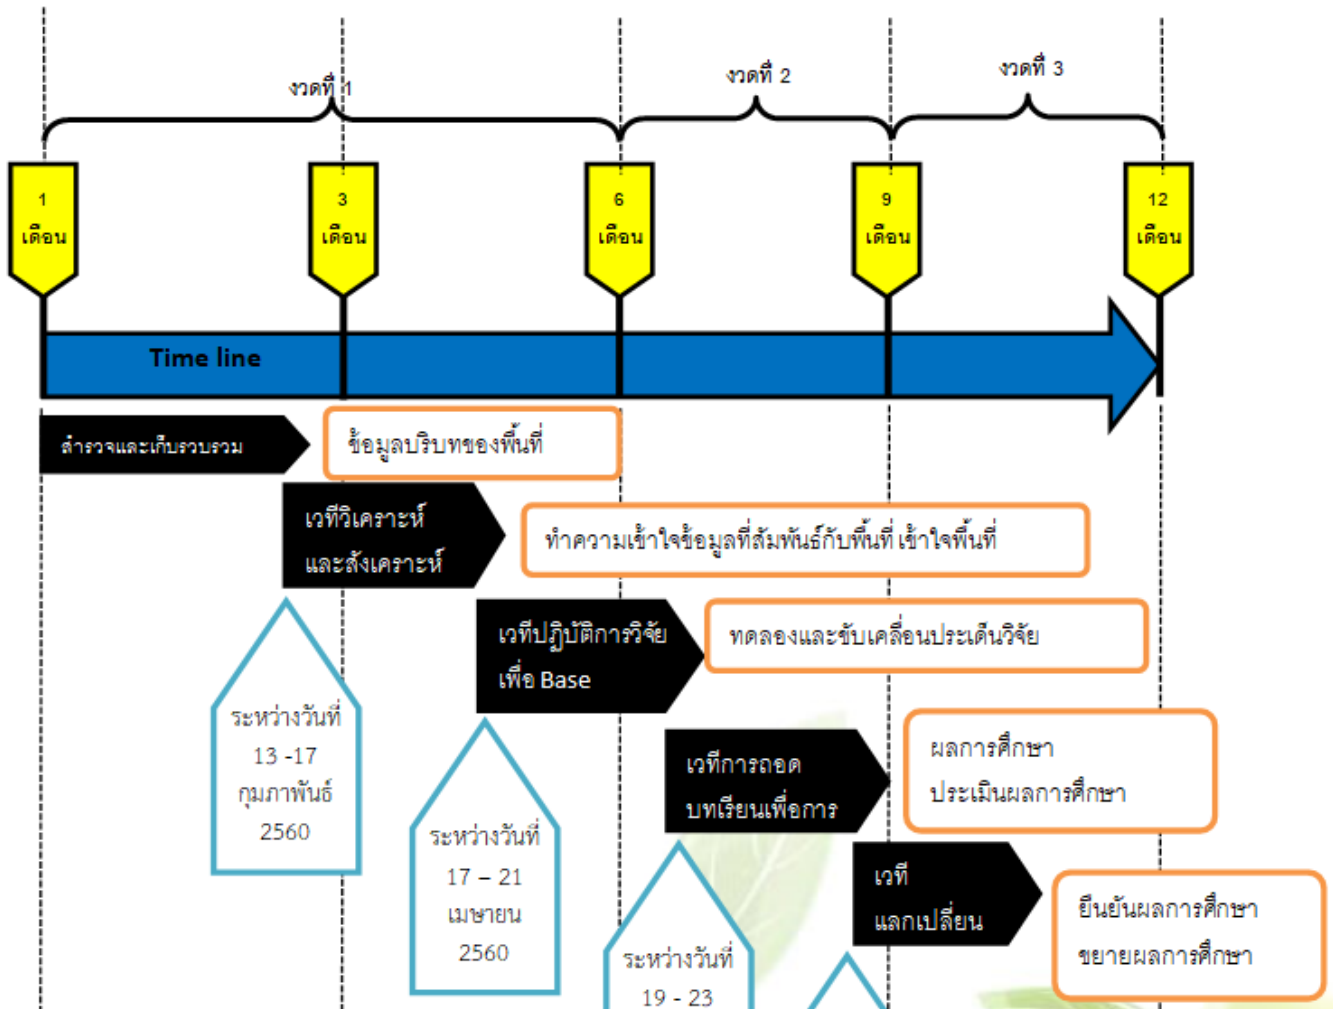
งวดที่ 1

งวดที่ 2

งวดที่ 3

1 เดือน

3 เดือน

6 เดือน

9 เดือน

12 เดือน

Time line

สำรวจและเก็บรวบรวม

ข้อมูลบริบทของพื้นที่

เวทีวิเคราะห์ และสังเคราะห์

ทำความเข้าใจข้อมูลที่สัมพันธ์กับพื้นที่ เข้าใจพื้นที่

เวทีปฏิบัติการวิจัย เพื่อ Base

ทดลองและขับเคลื่อนประเด็นวิจัย

ระหว่างวันที่ 13 -17 กุมภาพันธ์ 2560

เวทีการถอด บทเรียนเพื่อการ

ผลการศึกษา ประเมินผลการศึกษา

ระหว่างวันที่ 17 – 21 เมษายน 2560

เวที แลกเปลี่ยน

ยืนยันผลการศึกษา ขยายผลการศึกษา

ระหว่างวันที่ 19 - 23